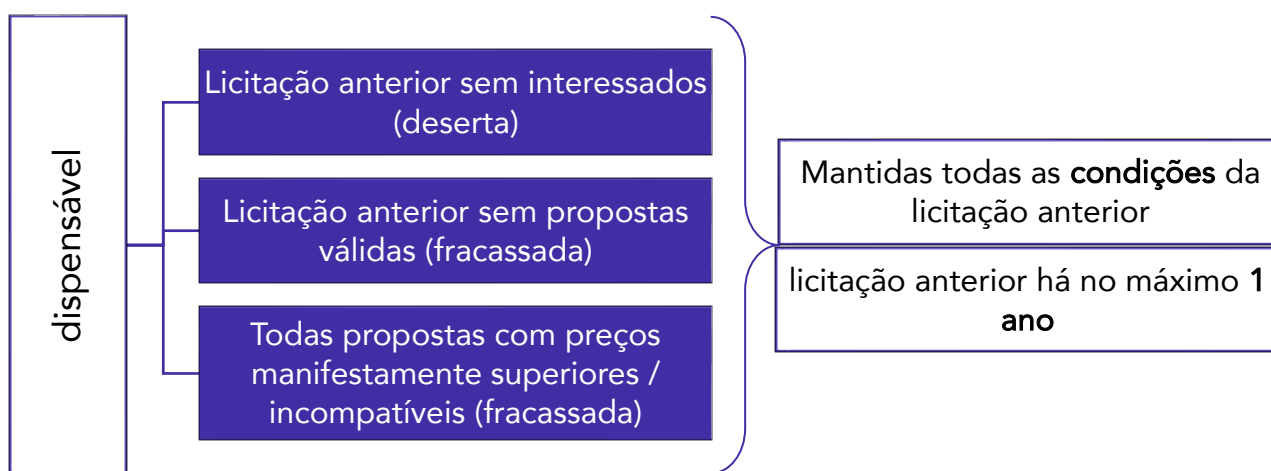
dispensável

Licitação anterior sem interessados (deserta)

Licitação anterior sem propostas válidas (fracassada)

Todas propostas com preços manifestamente superiores / incompatíveis (fracassada)

Mantidas todas as **condições** da licitação anterior

licitação anterior há no máximo **1 ano**